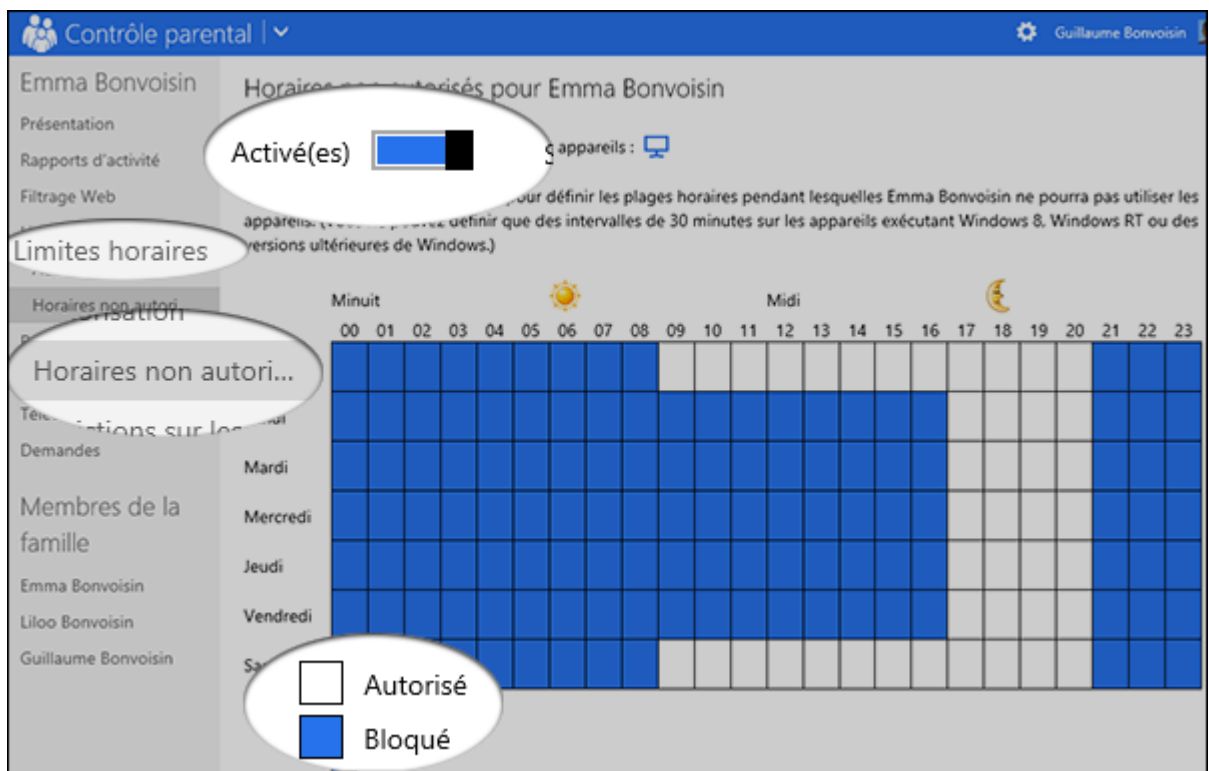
Contrôle parental

Guillaume Bonvoisin

Emma Bonvoisin

Présentation

Rapports d'activité

Filtrage Web

Limites horaires

Horaires non autori

Horaires non autori...

Demandes

Membres de la famille

Emma Bonvoisin

Liloo Bonvoisin

Guillaume Bonvoisin

Horaires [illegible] pour Emma Bonvoisin

Activé(es)

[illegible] appareils :

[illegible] pour définir les plages horaires pendant lesquelles Emma Bonvoisin ne pourra pas utiliser les appareils. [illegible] définir que des intervalles de 30 minutes sur les appareils exécutant Windows 8, Windows RT ou des versions ultérieures de Windows.)

Minuit

Midi

00 01 02 03 04 05 06 07 08 09 10 11 12 13 14 15 16 17 18 19 20 21 22 23

Mardi

Mercredi

Jeudi

Vendredi

Sa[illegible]

Autorisé

Bloqué